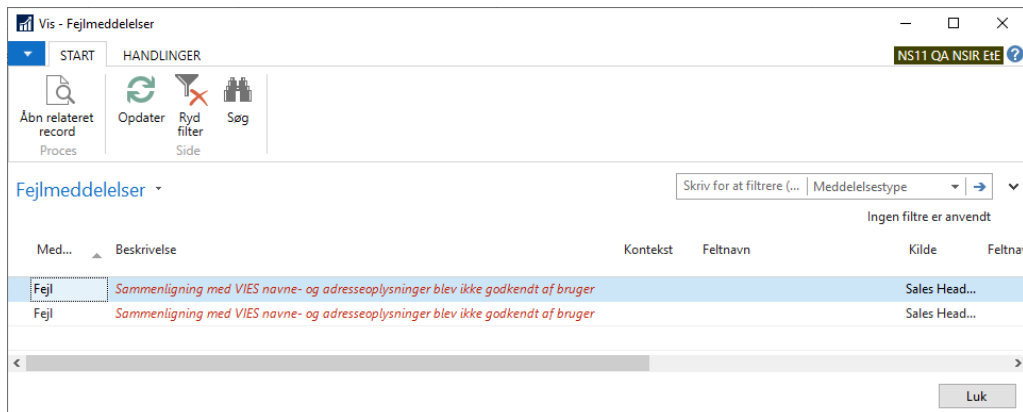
Vis - Fejlmeddelelser

START HANDLINGER

NS11 QA NSIR EtE

Åbn relateret record
Proces

Opdater Ryd filter Søg
Side

Fejlmeddelelser

Skriv for at filtrere (... Meddelelsestype

Ingen filtre er anvendt

| Med... | Beskrivelse | Kontekst | Feltnavn | Kilde | Feltna |
|---|---|---|---|---|---|
| Fejl | Sammenligning med VIES navne- og adresseoplysninger blev ikke godkendt af bruger | | | Sales Head... | |
| Fejl | Sammenligning med VIES navne- og adresseoplysninger blev ikke godkendt af bruger | | | Sales Head... | |

Luk